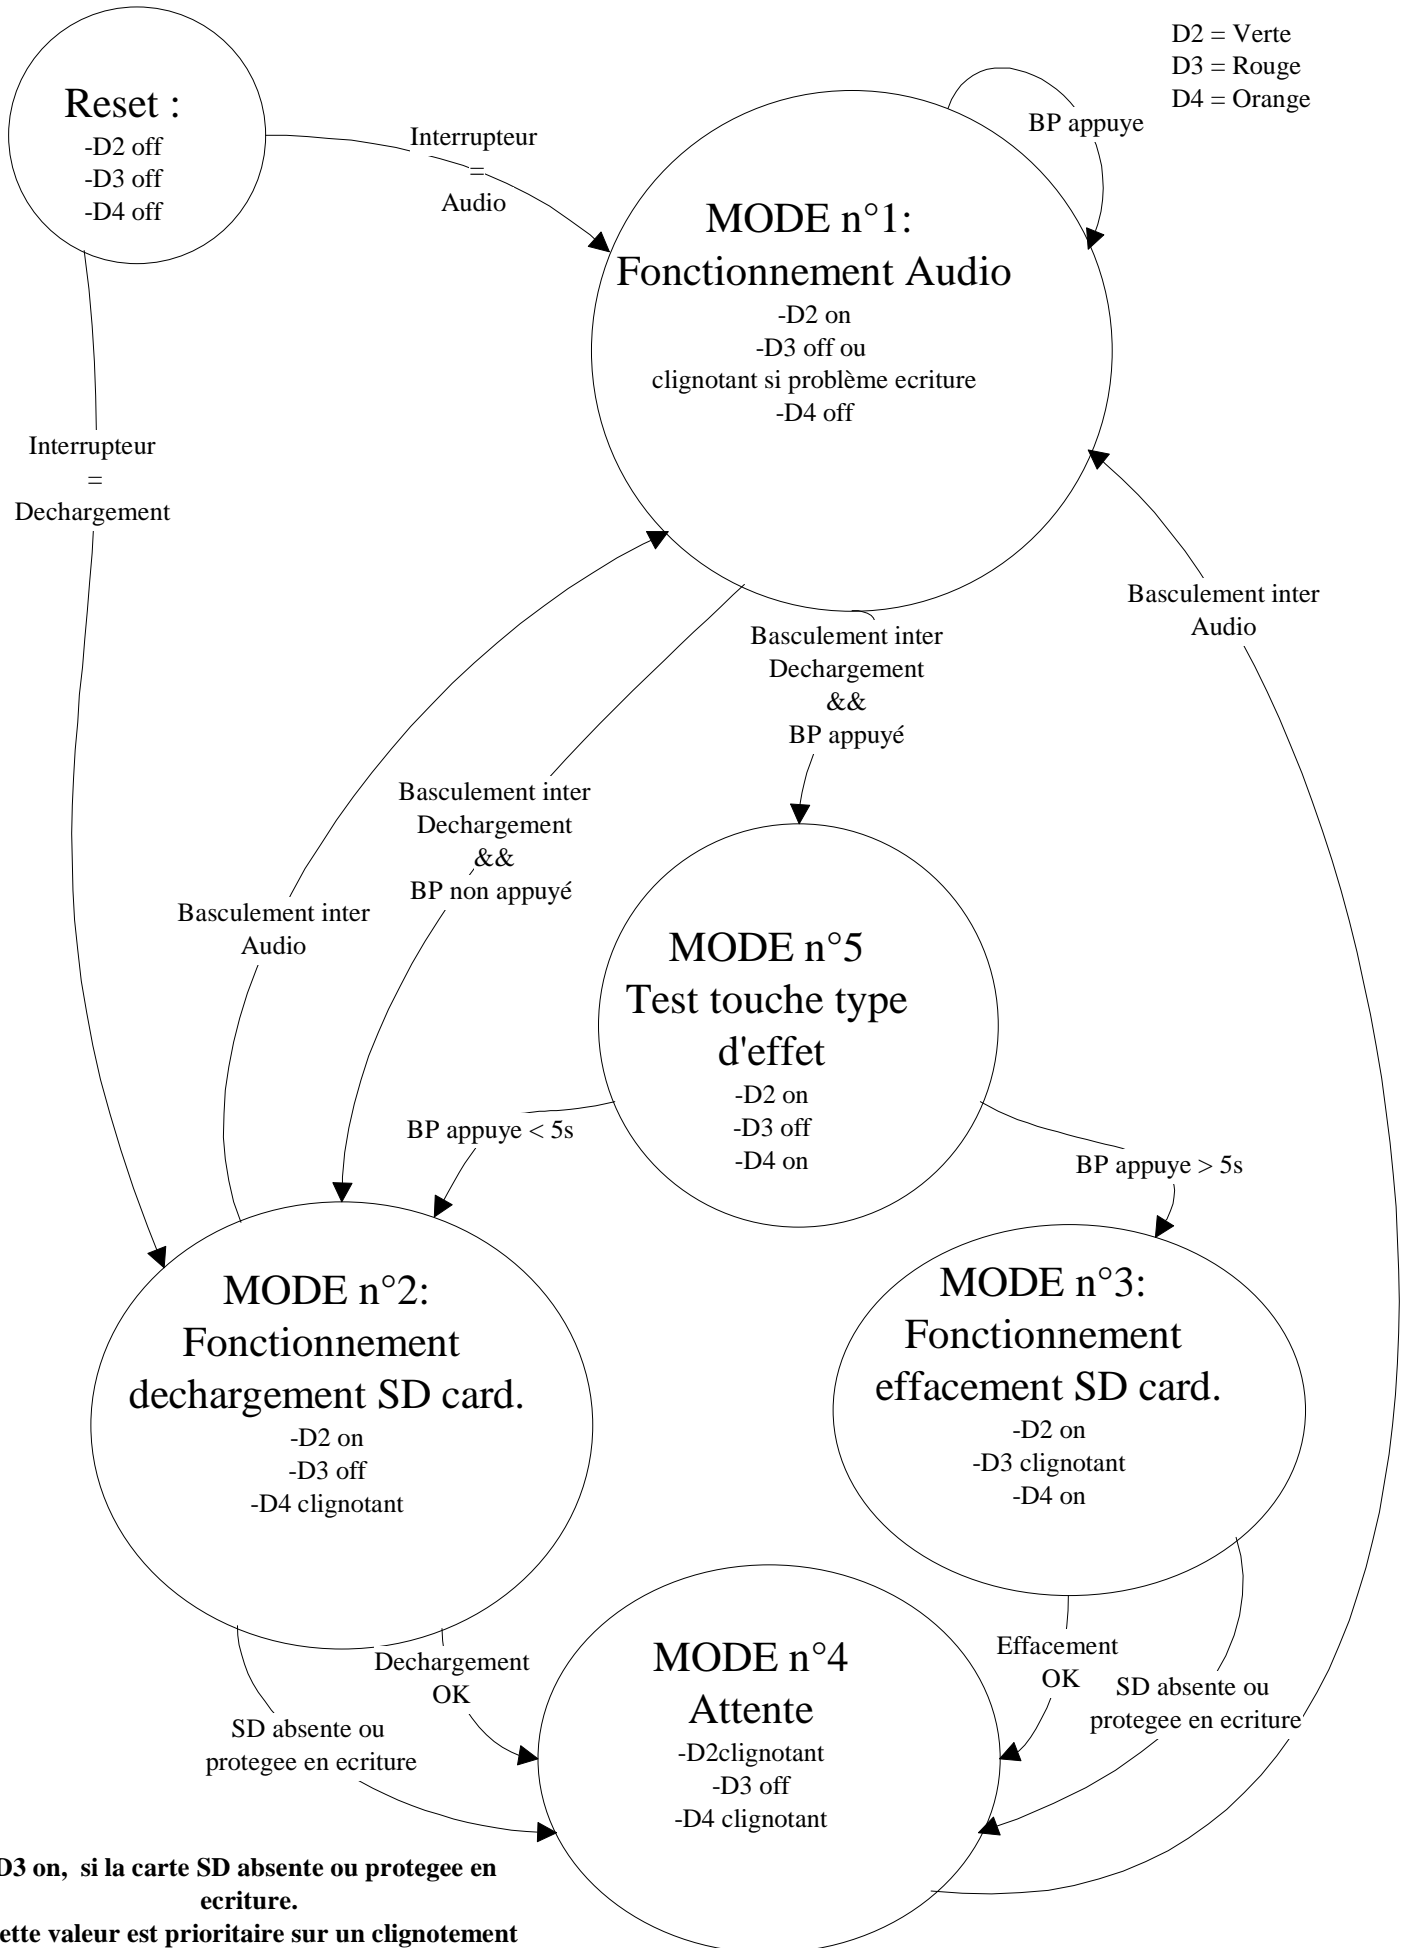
D2 = Verte
D3 = Rouge
D4 = Orange

Reset :
-D2 off
-D3 off
-D4 off

Interrupteur
=
Audio

BP appuye

MODE n°1:
Fonctionnement Audio
-D2 on
-D3 off ou
clignotant si problème ecriture
-D4 off

Interrupteur
=
Dechargement

Basculement inter
Audio

Basculement inter
Dechargement
&&
BP appuyé

Basculement inter
Dechargement
&&
BP non appuyé

Basculement inter
Audio

MODE n°5
Test touche type
d'effet
-D2 on
-D3 off
-D4 on

BP appuye < 5s

BP appuye > 5s

MODE n°2:
Fonctionnement
dechargement SD card.
-D2 on
-D3 off
-D4 clignotant

MODE n°3:
Fonctionnement
effacement SD card.
-D2 on
-D3 clignotant
-D4 on

Dechargement
OK

Effacement
OK

SD absente ou
protegee en ecriture

SD absente ou
protegee en ecriture

MODE n°4
Attente
-D2clignotant
-D3 off
-D4 clignotant

D3 on, si la carte SD absente ou protegee en ecriture.
ette valeur est prioritaire sur un clignotement